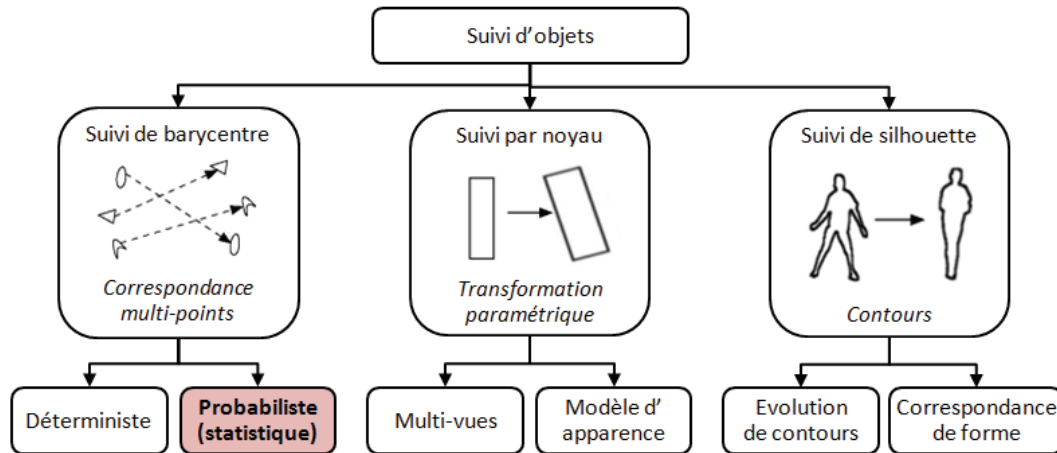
Suivi d'objets

Suivi de barycentre

Correspondance multi-points

Suivi par noyau

Transformation paramétrique

Suivi de silhouette

Contours

Déterministe

Probabiliste (statistique)

Multi-vues

Modèle d' apparence

Evolution de contours

Correspondance de forme